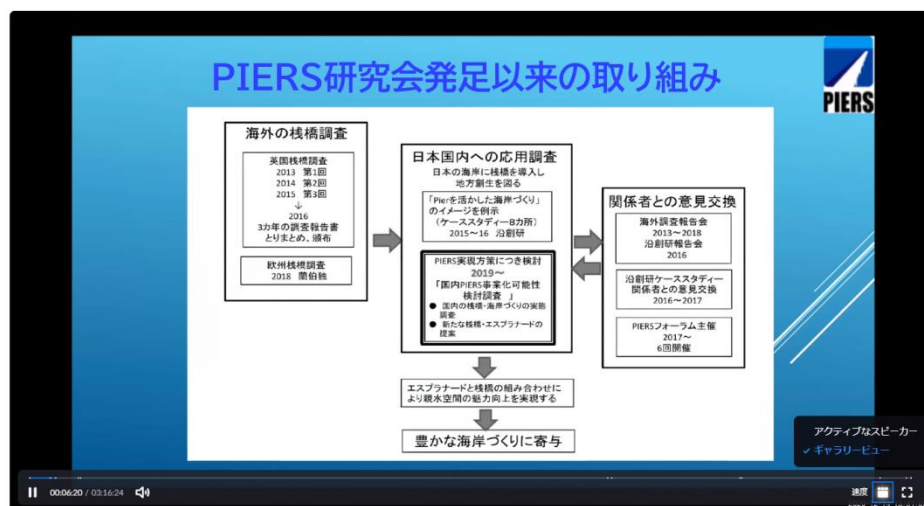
PIERS研究会発足以来の取り組み

PIERS

海外の桟橋調査

英国桟橋調査
2013 第1回
2014 第2回
2015 第3回
↓
2016
3カ年の調査報告書
とりまとめ、頒布

欧州桟橋調査
2018 蘭伯独

日本国内への応用調査
日本の海岸に桟橋を導入し
地方創生を図る

「Pierを活かした海岸づくり」
のイメージを例示
（ケーススタディー8カ所）
2015～16 沿創研

PIERS実現方策につき検討
2019～
「国内PIERS事業化可能性検討調査」
● 国内の桟橋・海岸づくりの実態調査
● 新たな桟橋・エスプラナードの提案

関係者との意見交換

海外調査報告会
2013～2018
沿創研報告会
2016

沿創研ケーススタディー
関係者との意見交換
2016～2017

PIERSフォーラム主催
2017～
6回開催

エスプラナードと桟橋の組み合わせに
より親水空間の魅力向上を実現する

豊かな海岸づくりに寄与

アクティブなスピーカー
✓ ギャラリービュー

00:06:20 / 03:16:24

速度